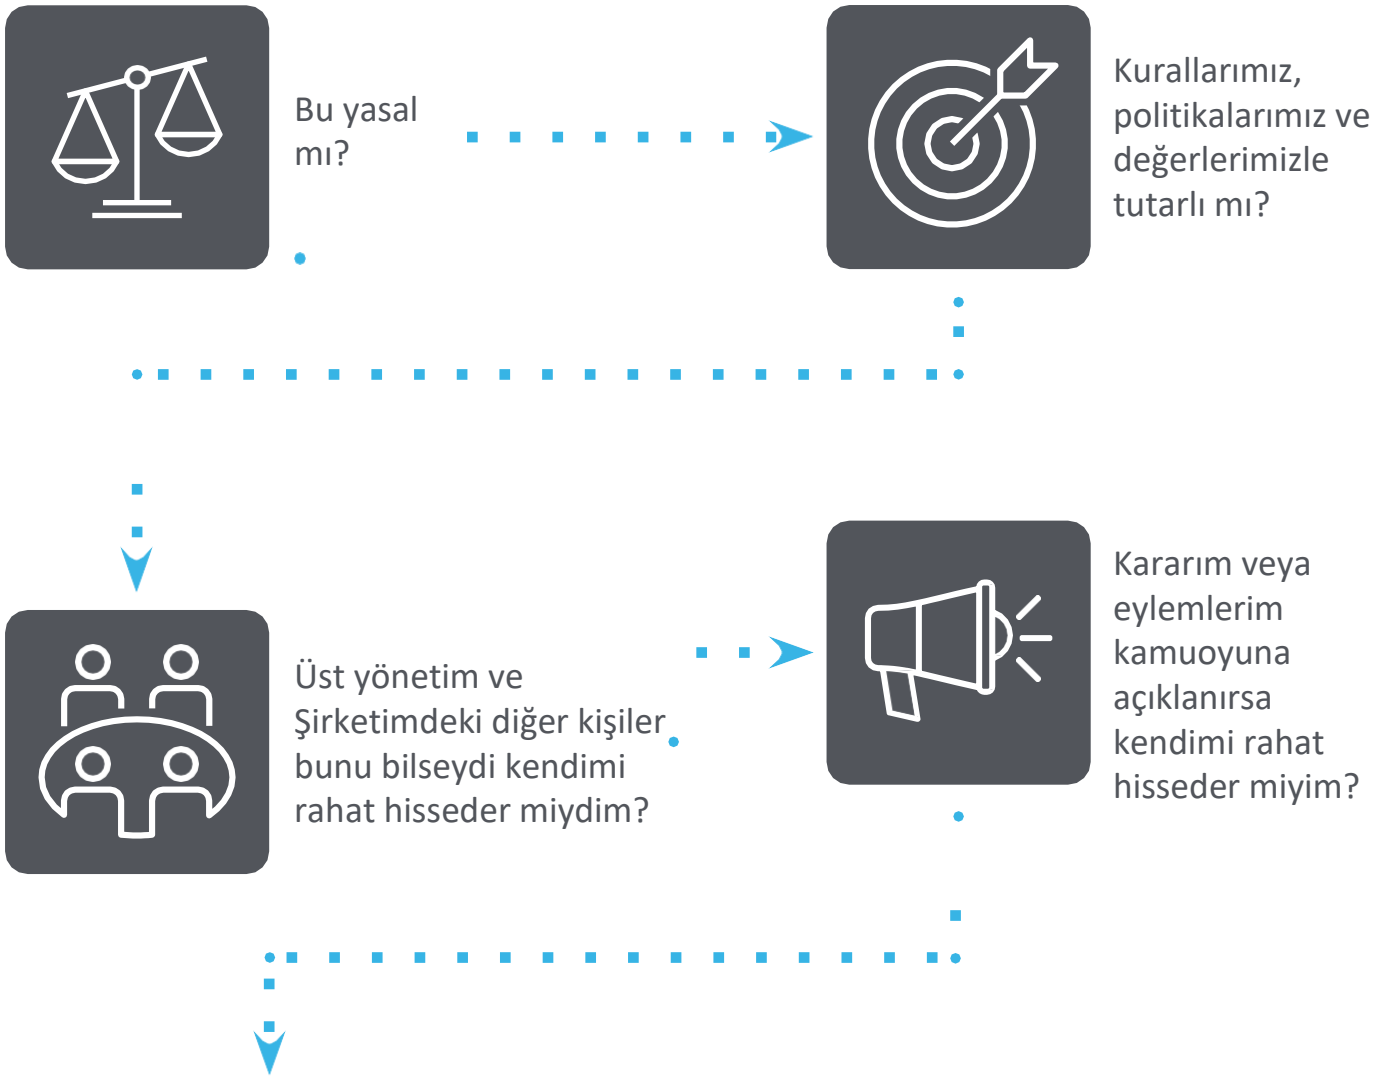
Bu yasal mı?

Kurallarımız, politikalarımız ve değerlerimizle tutarlı mı?

Üst yönetim ve Şirketimdeki diğer kişiler bunu bilseydi kendimi rahat hisseder miydim?

Kararım veya eylemlerim kamuoyuna açıklanırsa kendimi rahat hisseder miyim?